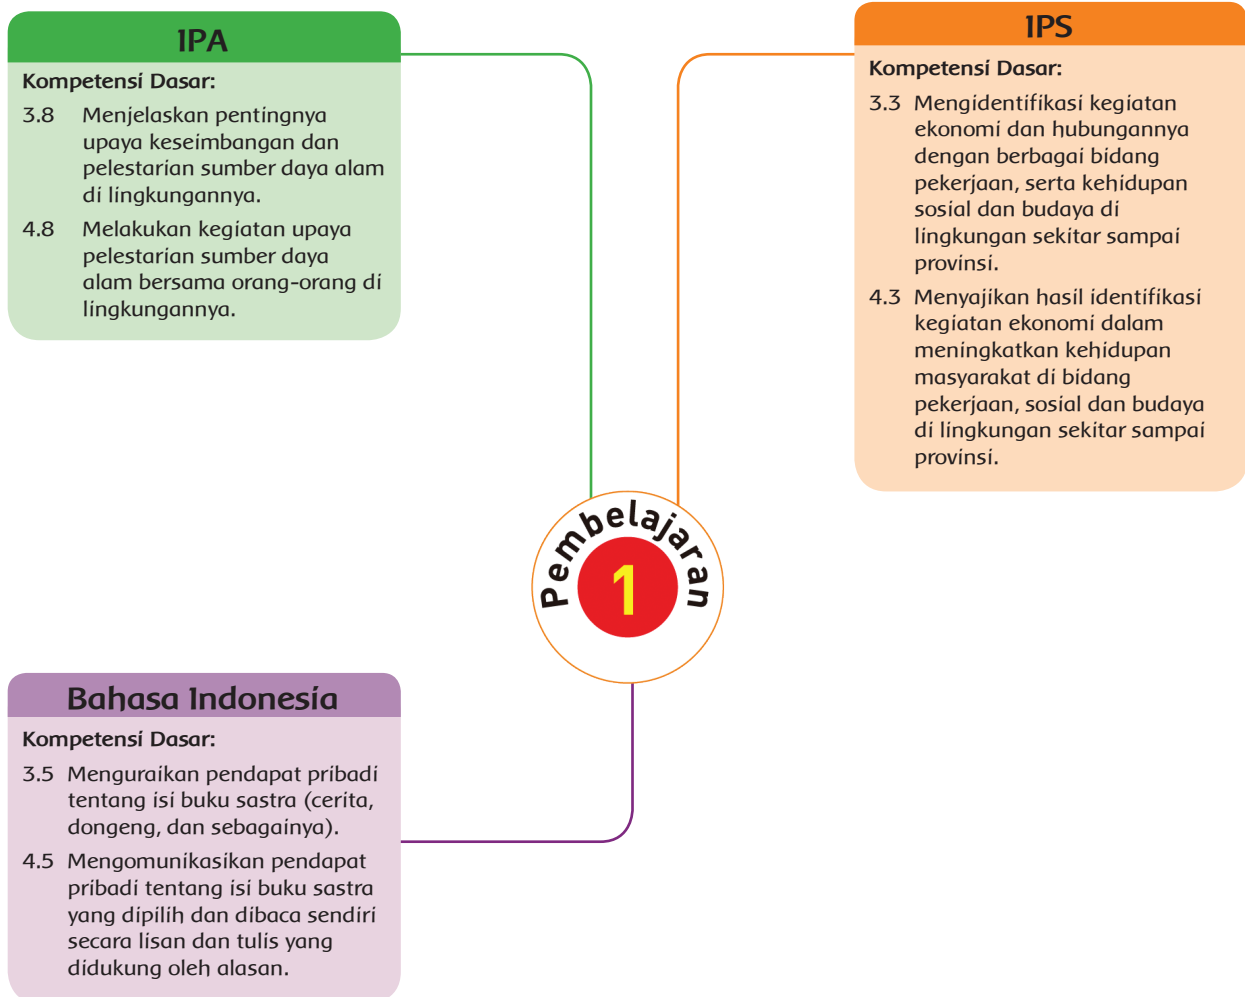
IPA

Kompetensi Dasar:

3.8 Menjelaskan pentingnya upaya keseimbangan dan pelestarian sumber daya alam di lingkungannya.

4.8 Melakukan kegiatan upaya pelestarian sumber daya alam bersama orang-orang di lingkungannya.

IPS

Kompetensi Dasar:

3.3 Mengidentifikasi kegiatan ekonomi dan hubungannya dengan berbagai bidang pekerjaan, serta kehidupan sosial dan budaya di lingkungan sekitar sampai provinsi.

4.3 Menyajikan hasil identifikasi kegiatan ekonomi dalam meningkatkan kehidupan masyarakat di bidang pekerjaan, sosial dan budaya di lingkungan sekitar sampai provinsi.

Pembelajaran 1

Bahasa Indonesia

Kompetensi Dasar:

3.5 Menguraikan pendapat pribadi tentang isi buku sastra (cerita, dongeng, dan sebagainya).

4.5 Mengomunikasikan pendapat pribadi tentang isi buku sastra yang dipilih dan dibaca sendiri secara lisan dan tulis yang didukung oleh alasan.